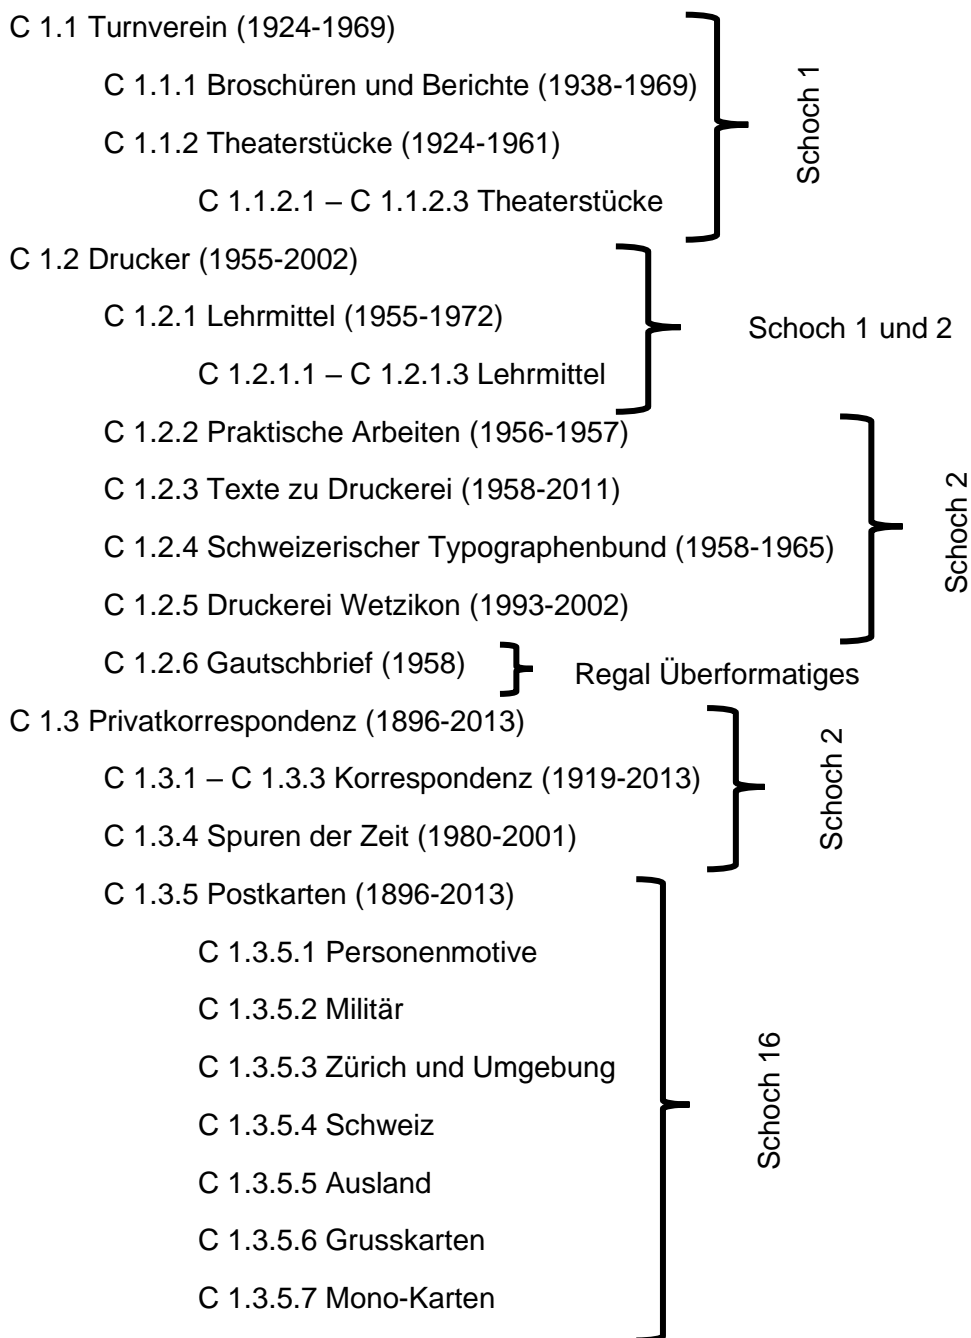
C 1.1 Turnverein (1924-1969)

C 1.1.1 Broschüren und Berichte (1938-1969)

C 1.1.2 Theaterstücke (1924-1961)

C 1.1.2.1 – C 1.1.2.3 Theaterstücke

Schoch 1

C 1.2 Drucker (1955-2002)

C 1.2.1 Lehrmittel (1955-1972)

C 1.2.1.1 – C 1.2.1.3 Lehrmittel

Schoch 1 und 2

C 1.2.2 Praktische Arbeiten (1956-1957)

C 1.2.3 Texte zu Druckerei (1958-2011)

C 1.2.4 Schweizerischer Typographenbund (1958-1965)

C 1.2.5 Druckerei Wetzikon (1993-2002)

Schoch 2

C 1.2.6 Gautschbrief (1958)

Regal Überformatiges

C 1.3 Privatkorrespondenz (1896-2013)

C 1.3.1 – C 1.3.3 Korrespondenz (1919-2013)

C 1.3.4 Spuren der Zeit (1980-2001)

Schoch 2

C 1.3.5 Postkarten (1896-2013)

C 1.3.5.1 Personenmotive

C 1.3.5.2 Militär

C 1.3.5.3 Zürich und Umgebung

C 1.3.5.4 Schweiz

C 1.3.5.5 Ausland

C 1.3.5.6 Grusskarten

C 1.3.5.7 Mono-Karten

Schoch 16